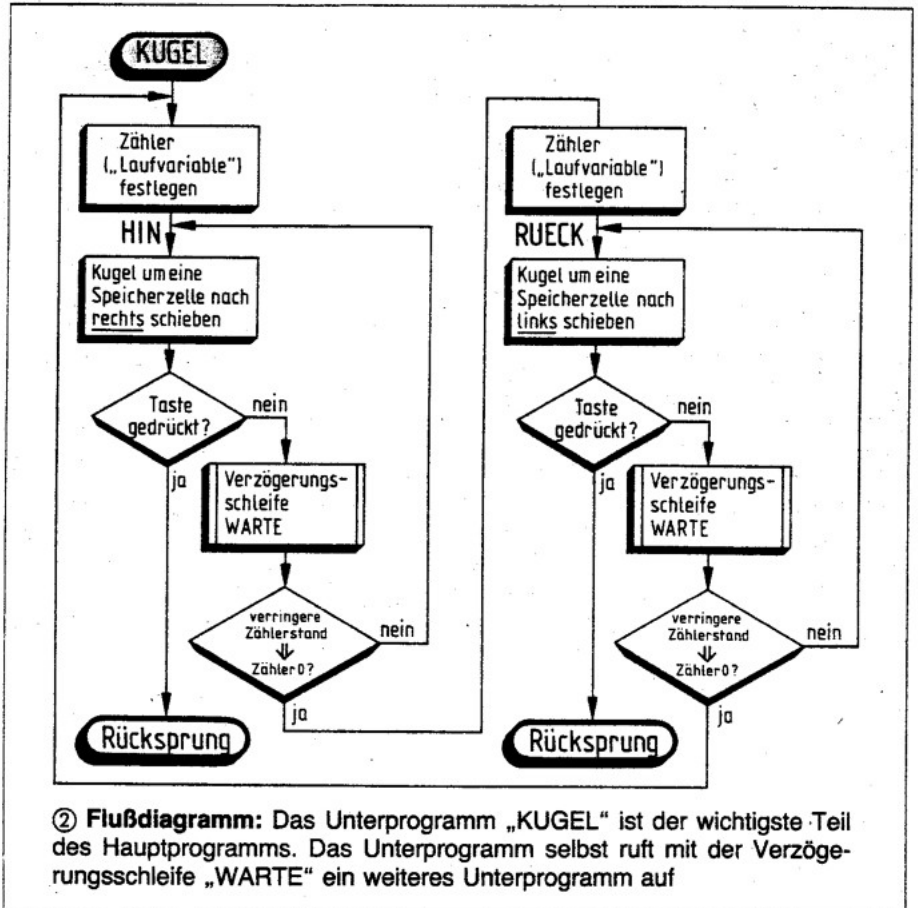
KUGEL

Zähler („Laufvariable") festlegen

HIN

Kugel um eine Speicherzelle nach rechts schieben

Taste gedrückt?

nein

ja

Verzögerungsschleife WARTE

verringere Zählerstand ⇓ Zähler 0?

nein

ja

Rücksprung

Zähler („Laufvariable") festlegen

RUECK

Kugel um eine Speicherzelle nach links schieben

Taste gedrückt?

nein

ja

Verzögerungsschleife WARTE

verringere Zählerstand ⇓ Zähler 0?

nein

ja

Rücksprung

② **Flußdiagramm:** Das Unterprogramm „KUGEL" ist der wichtigste Teil des Hauptprogramms. Das Unterprogramm selbst ruft mit der Verzögerungsschleife „WARTE" ein weiteres Unterprogramm auf